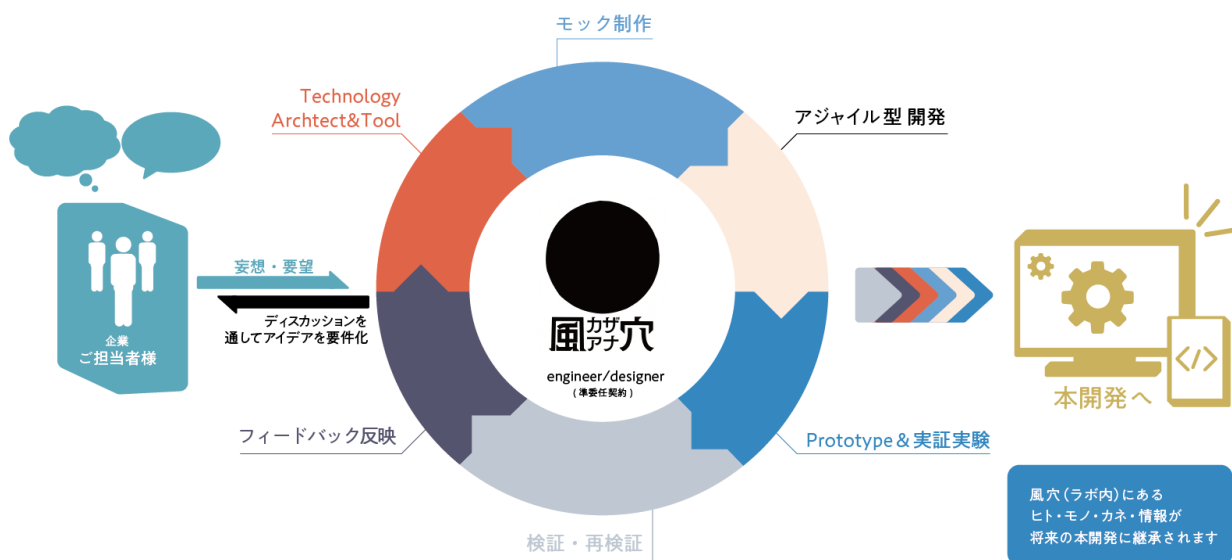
モック制作

Technology
Archtect&Tool

アジャイル型開発

企業
ご担当者様

妄想・要望

ディスカッションを
通してアイデアを要件化

風カザアナ穴

engineer/designer
（準委任契約）

本開発へ

フィードバック反映

Prototype＆実証実験

検証・再検証

風穴（ラボ内）にある
ヒト・モノ・カネ・情報が
将来の本開発に継承されます